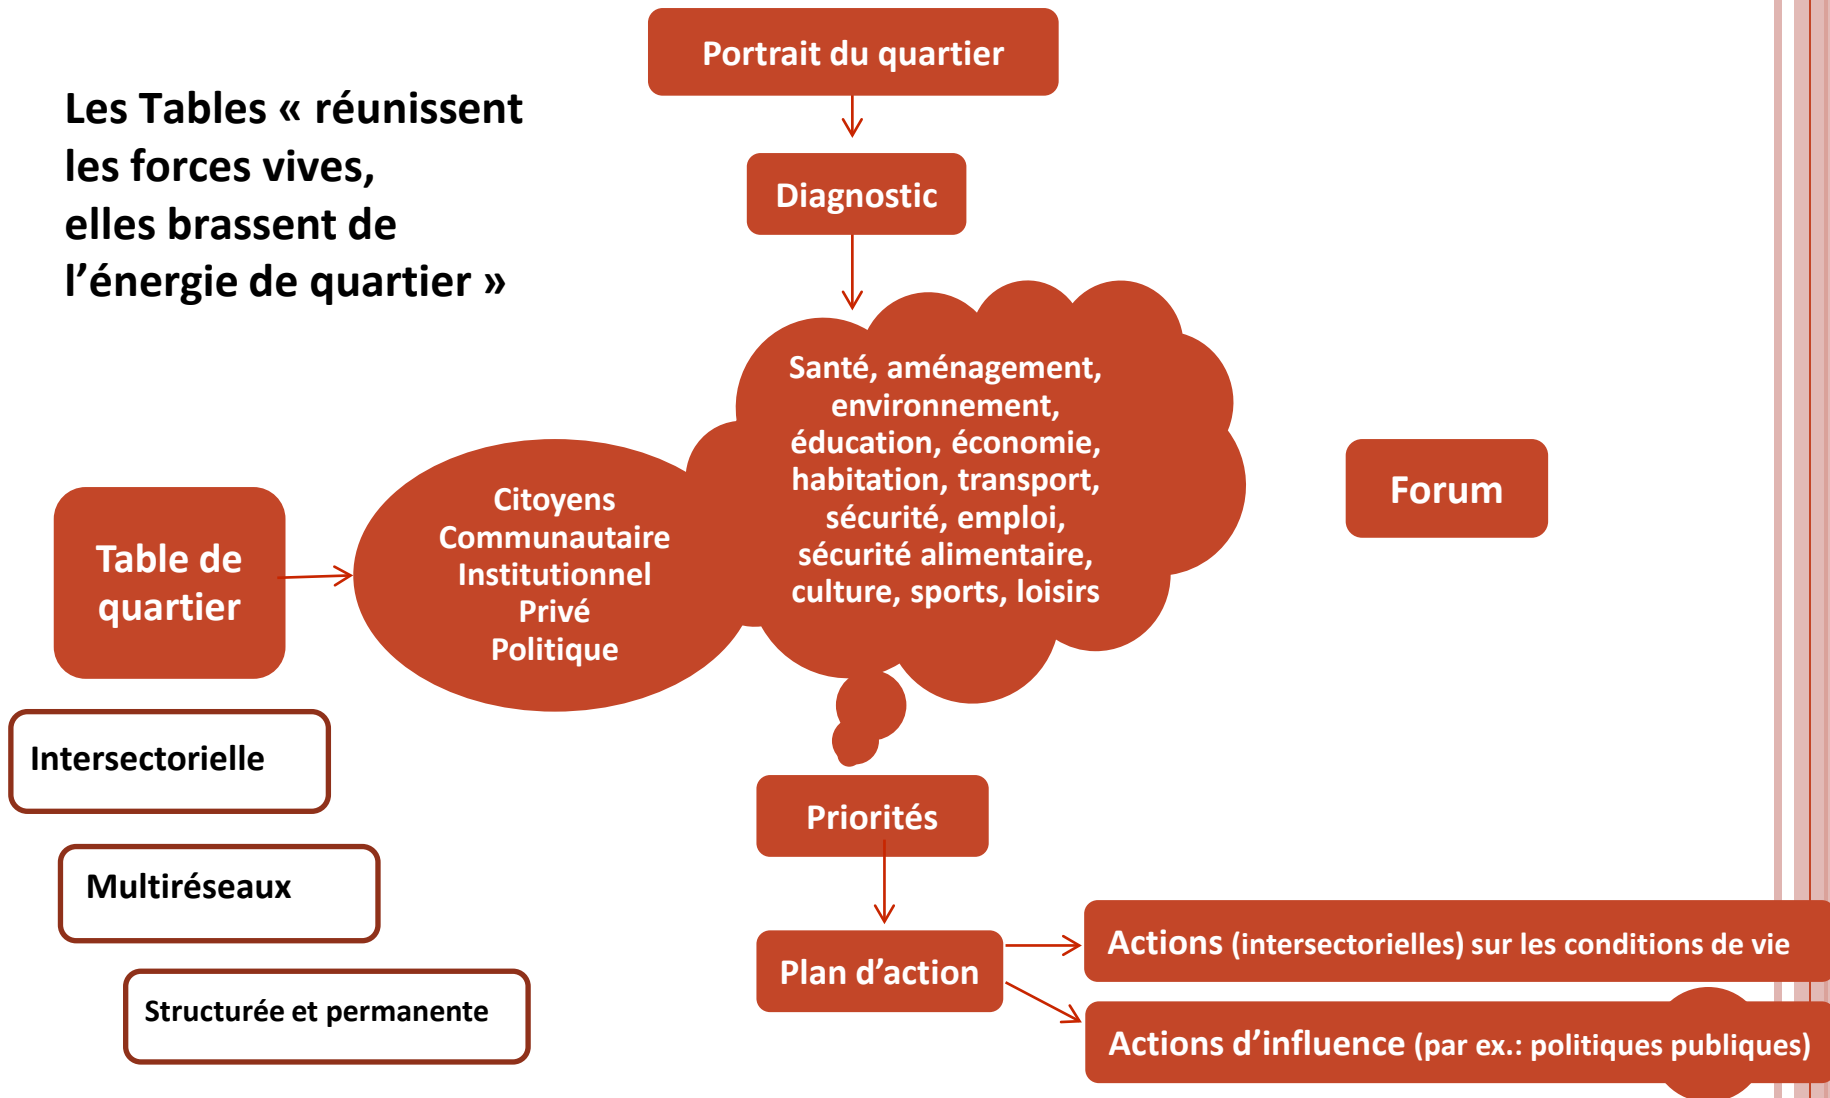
Les Tables « réunissent les forces vives, elles brassent de l'énergie de quartier »

Portrait du quartier

Diagnostic

Santé, aménagement, environnement, éducation, économie, habitation, transport, sécurité, emploi, sécurité alimentaire, culture, sports, loisirs

Forum

Table de quartier

Citoyens
Communautaire
Institutionnel
Privé
Politique

Intersectorielle

Multiréseaux

Structurée et permanente

Priorités

Plan d'action

Actions (intersectorielles) sur les conditions de vie

Actions d'influence (par ex.: politiques publiques)